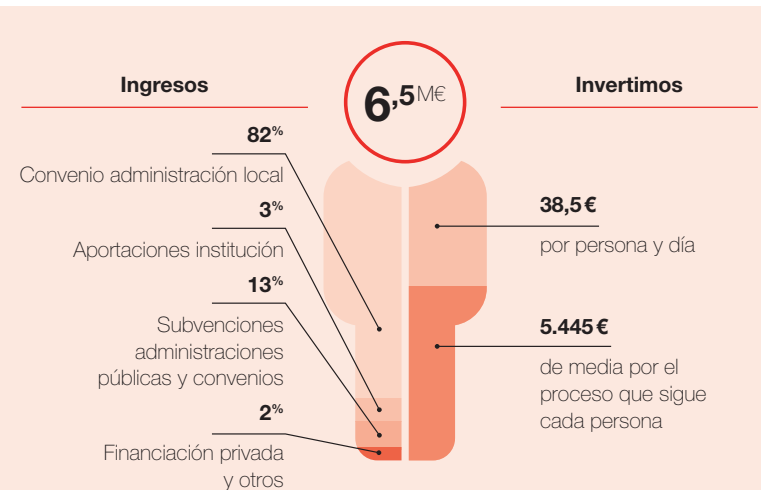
Ingresos

6,5M€

Invertimos

82%

Convenio administración local

3%

Aportaciones institución

13%

Subvenciones administraciones públicas y convenios

2%

Financiación privada y otros

38,5 €

por persona y día

5.445 €

de media por el proceso que sigue cada persona